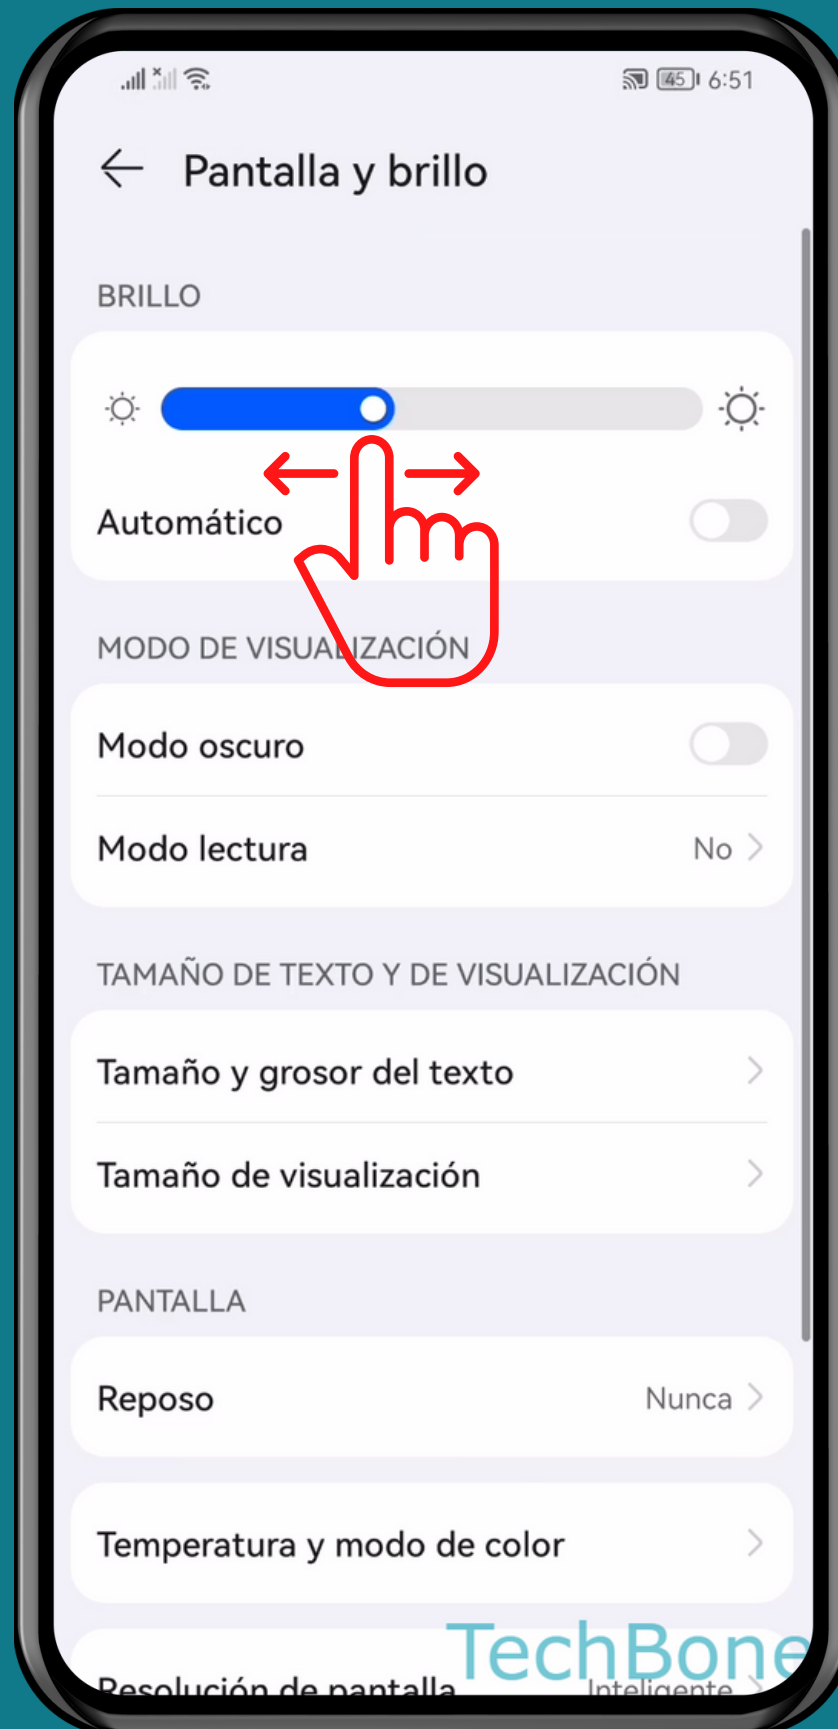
45 6:51

Pantalla y brillo

BRILLO

Automático

MODO DE VISUALIZACIÓN

Modo oscuro

Modo lectura No

TAMAÑO DE TEXTO Y DE VISUALIZACIÓN

Tamaño y grosor del texto

Tamaño de visualización

PANTALLA

Reposo Nunca

Temperatura y modo de color

Resolución de pantalla Inteligente

TechBone